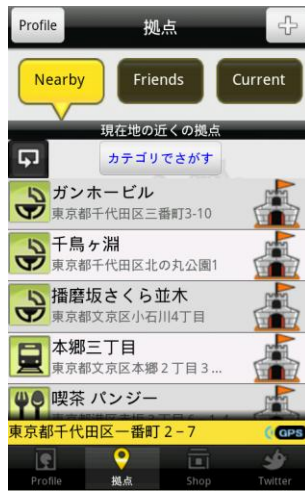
Profile
拠点

Nearby
Friends
Current

現在地の近くの拠点

カテゴリでさがす

ガンホービル
東京都千代田区三番町3-10

千鳥ヶ淵
東京都千代田区北の丸公園1

播磨坂さくら並木
東京都文京区小石川4丁目

本郷三丁目
東京都文京区本郷２丁目３...

喫茶 パンジー
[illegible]

東京都千代田区一番町２-７
GPS

Profile
拠点
Shop
Twitter